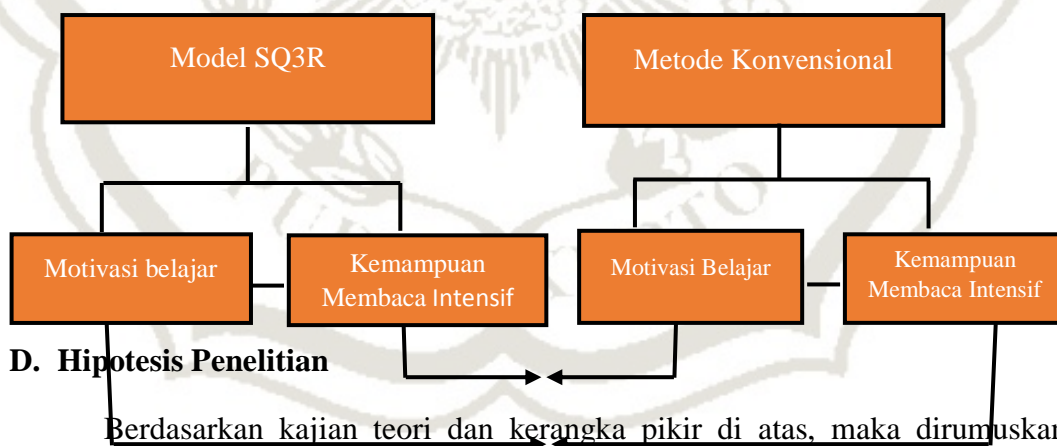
Model SQ3R

Metode Konvensional

Motivasi belajar

Kemampuan Membaca Intensif

Motivasi Belajar

Kemampuan Membaca Intensif

D. Hipotesis Penelitian

Berdasarkan kajian teori dan kerangka pikir di atas, maka dirumuskan